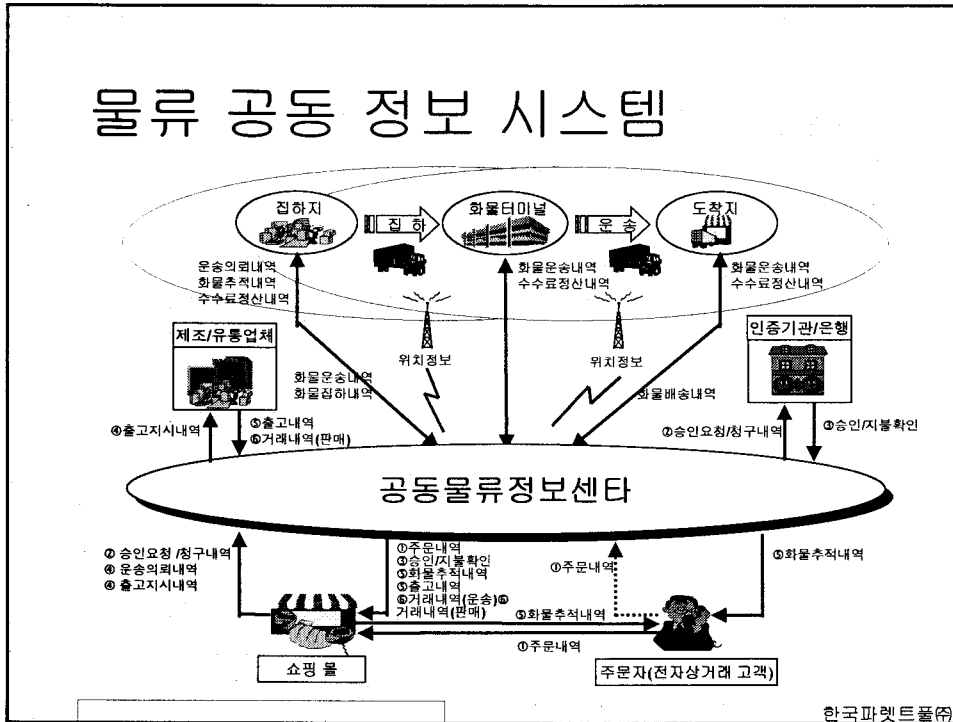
물류 공동 정보 시스템

집하지
집 하
화물터미널
운 송
도착지

운송의뢰내역
화물추적내역
수수료정산내역

화물운송내역
수수료정산내역

화물운송내역
수수료정산내역

제조/유통업체

위치정보

위치정보

인증기관/은행

화물운송내역
화물집하내역

화물배송내역

④출고지시내역
⑤출고내역
⑥거래내역(판매)

②승인요청/청구내역
③승인/지불확인

공동물류정보센타

② 승인요청 /청구내역
④ 운송의뢰내역
④ 출고지시내역

①주문내역
③승인/지불확인
⑤화물추적내역
⑤출고내역
⑥거래내역(운송)⑥
거래내역(판매)

①주문내역

⑤화물추적내역

⑤화물추적내역
①주문내역

쇼핑 몰

주문자(전자상거래 고객)

한국파렛트풀㈜